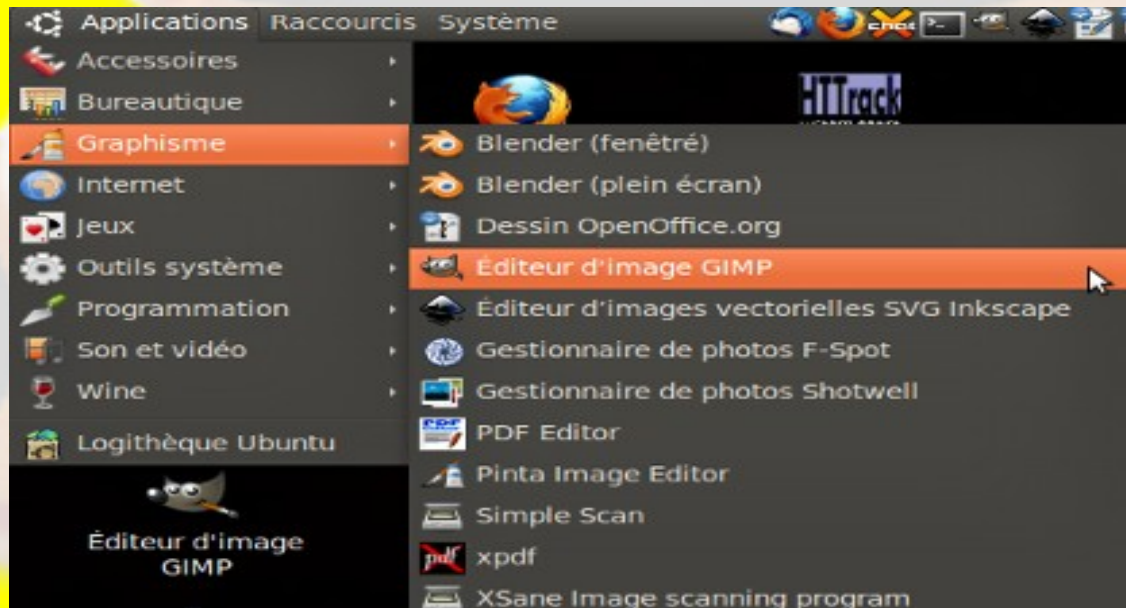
Applications Raccourcis Système

Accessoires
Bureautique
Graphisme
Internet
Jeux
Outils système
Programmation
Son et vidéo
Wine
Logithèque Ubuntu

HTTrack

Blender (fenêtré)
Blender (plein écran)
Dessin OpenOffice.org
Éditeur d'image GIMP
Éditeur d'images vectorielles SVG Inkscape
Gestionnaire de photos F-Spot
Gestionnaire de photos Shotwell
PDF Editor
Pinta Image Editor
Simple Scan
xpdf
XSane Image scanning program

Éditeur d'image GIMP